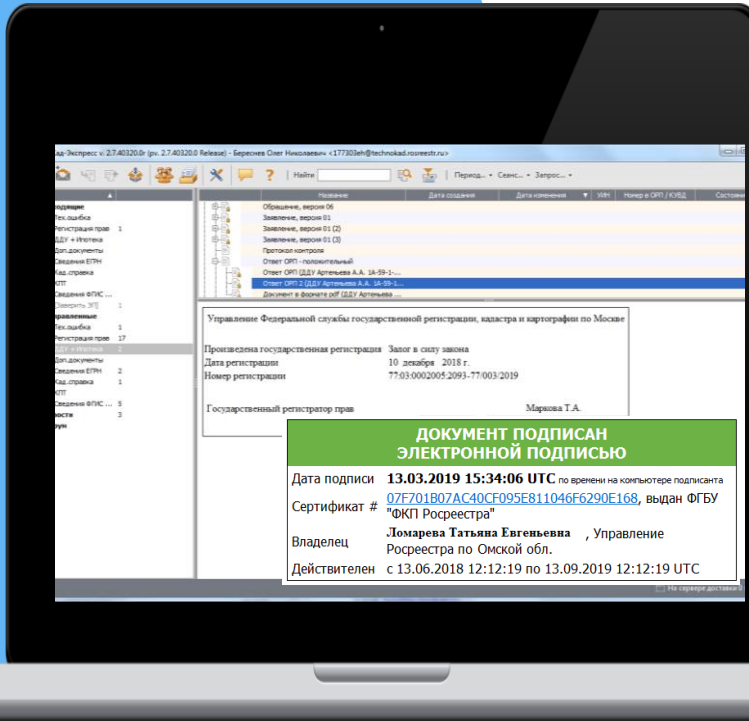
ад-Экспресс v. 2.7.40320.0r (pv. 2.7.40320.0 Release) - Береснев Олег Николаевич <177303eh@technokad.rosreestr.ru>

Найти | Период... ▾ Сеанс... ▾ Запрос... ▾

| Название | Дата создания | Дата изменения | УИН | Номер в ОРП / КУВД | Состояние |
|---|---|---|---|---|---|
| Обращение, версия 06 | | | | | |
| Заявление, версия 01 | | | | | |
| Заявление, версия 01 (2) | | | | | |
| Заявление, версия 01 (3) | | | | | |
| Протокол контроля | | | | | |
| Ответ ОРП - положительный | | | | | |
| Ответ ОРП [ДДУ Артемьева А.А. 1А-59-1-... | | | | | |
| Ответ ОРП 2 [ДДУ Артемьева А.А. 1А-59-1-... | | | | | |
| Документ в формате pdf [ДДУ Артемьева ... | | | | | |

ходящие
Тех.ошибка
Регистрация прав 1
ДДУ + Ипотека
Доп.документы
Сведения ЕГРН
Кад.справка
КПП
Сведения ФГИС ... 1
[Заверить ЭП] 1
правленные
Тех.ошибка 1
Регистрация прав 17
ДДУ + Ипотека 2
Доп.документы
Сведения ЕГРН 2
Кад.справка 1
КПП
Сведения ФГИС ... 5
ости 3
рум

Управление Федеральной службы государственной регистрации, кадастра и картографии по Москве

Произведена государственная регистрация Залог в силу закона
Дата регистрации 10 декабря 2018 г.
Номер регистрации 77:03:0002005:2093-77/003/2019

Государственный регистратор прав Маркова Т.А.

ДОКУМЕНТ ПОДПИСАН ЭЛЕКТРОННОЙ ПОДПИСЬЮ

Дата подписи 13.03.2019 15:34:06 UTC по времени на компьютере подписанта
Сертификат # 07F701B07AC40CF095E811046F6290E168, выдан ФГБУ "ФКП Росреестра"
Владелец Ломарева Татьяна Евгеньевна , Управление Росреестра по Омской обл.
Действителен с 13.06.2018 12:12:19 по 13.09.2019 12:12:19 UTC

На сервере доставки